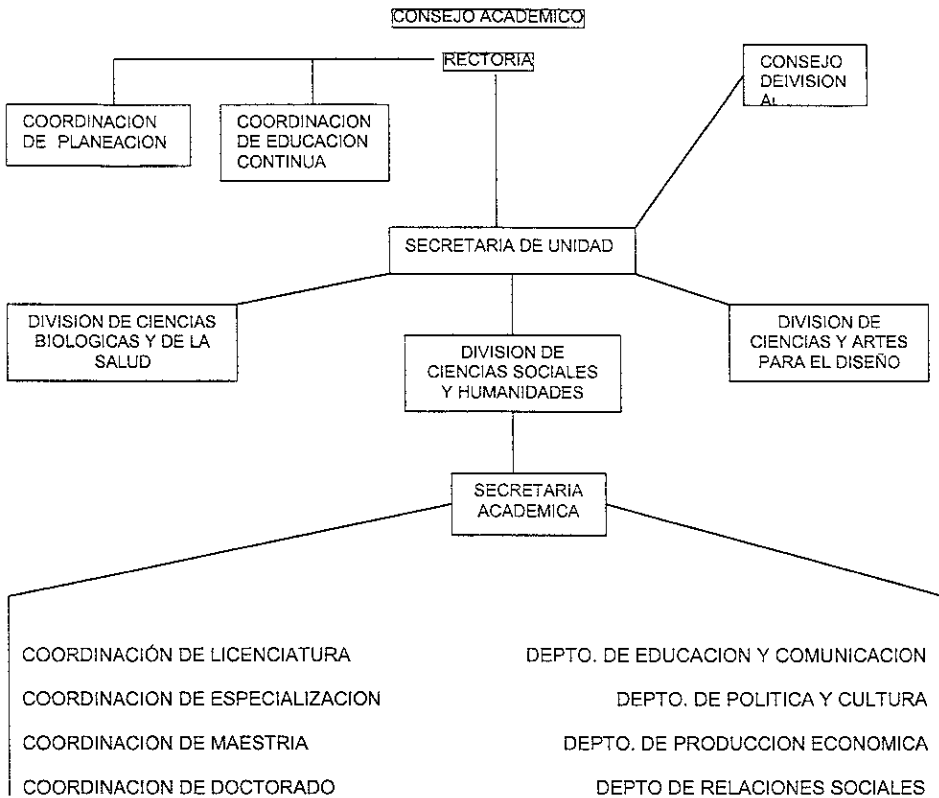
CONSEJO ACADEMICO

RECTORIA

COORDINACION DE PLANEACION

COORDINACION DE EDUCACION CONTINUA

CONSEJO DEIVISION AL

SECRETARIA DE UNIDAD

DIVISION DE CIENCIAS BIOLOGICAS Y DE LA SALUD

DIVISION DE CIENCIAS SOCIALES Y HUMANIDADES

DIVISION DE CIENCIAS Y ARTES PARA EL DISEÑO

SECRETARIA ACADEMICA

COORDINACIÓN DE LICENCIATURA

COORDINACION DE ESPECIALIZACION

COORDINACION DE MAESTRIA

COORDINACION DE DOCTORADO

DEPTO. DE EDUCACION Y COMUNICACION

DEPTO. DE POLITICA Y CULTURA

DEPTO. DE PRODUCCION ECONOMICA

DEPTO DE RELACIONES SOCIALES